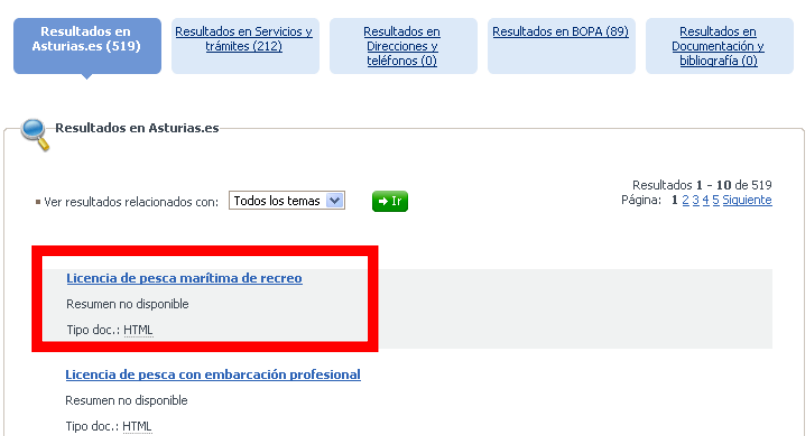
Resultados en Asturias.es (519)

Resultados en Servicios y trámites (212)

Resultados en Direcciones y teléfonos (0)

Resultados en BOPA (89)

Resultados en Documentación y bibliografía (0)

Resultados en Asturias.es

Ver resultados relacionados con: Todos los temas

Ir

Resultados 1 - 10 de 519
Página: 1 2 3 4 5 Siguiente

Licencia de pesca marítima de recreo

Resumen no disponible

Tipo doc.: HTML

Licencia de pesca con embarcación profesional

Resumen no disponible

Tipo doc.: HTML